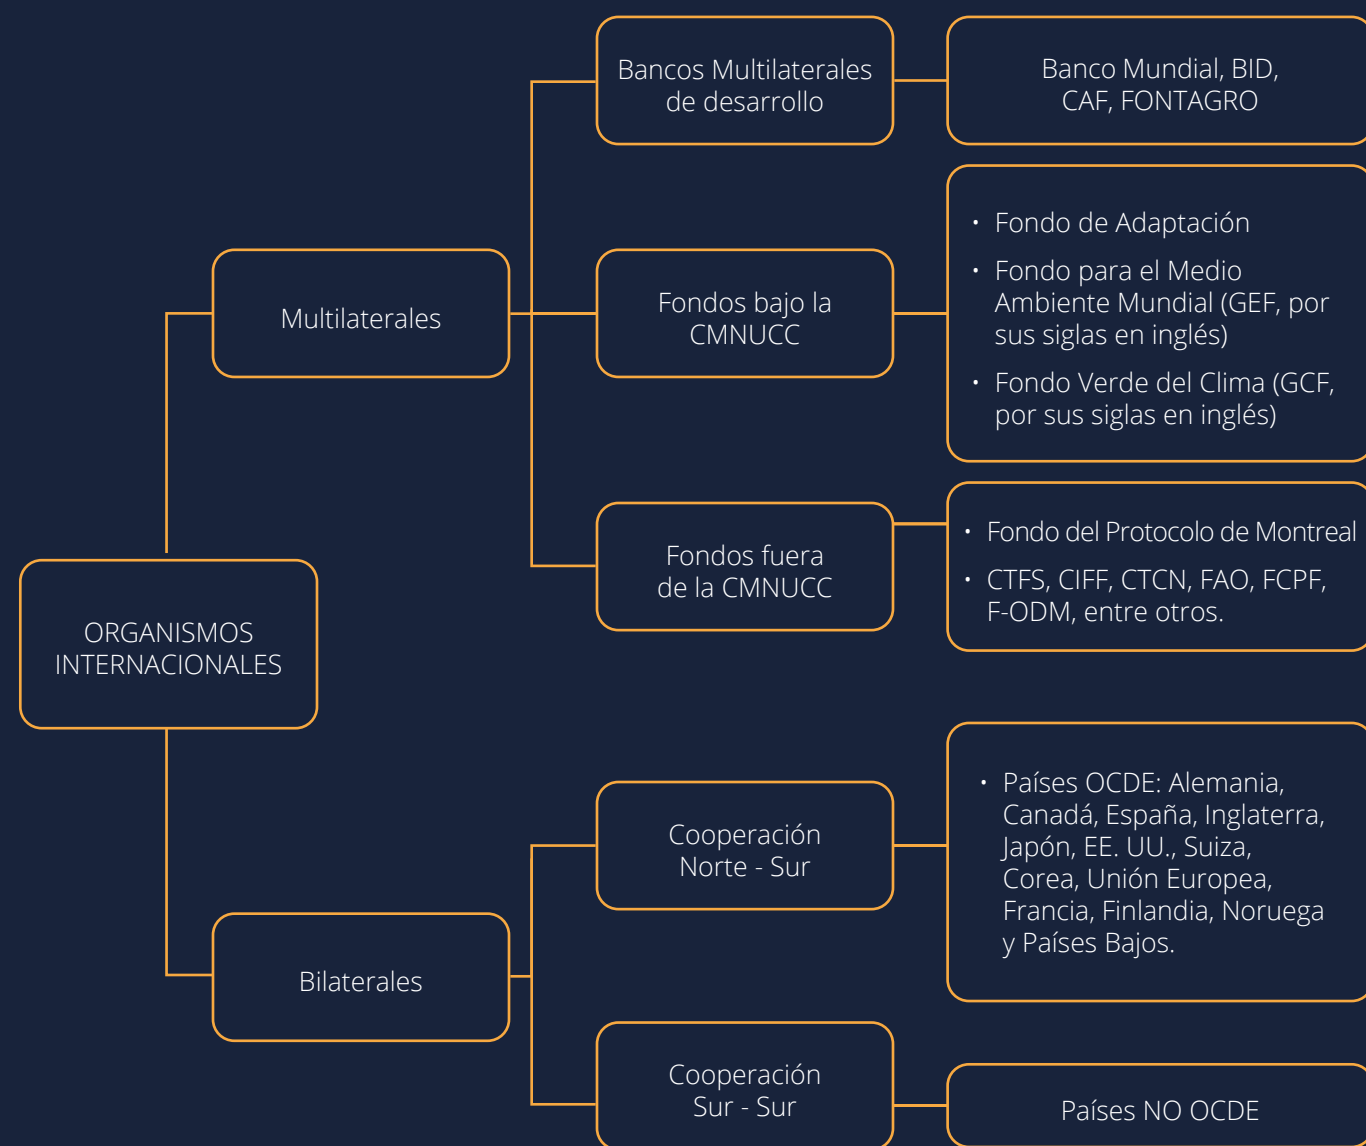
ORGANISMOS INTERNACIONALES

Multilaterales

Bancos Multilaterales de desarrollo

Banco Mundial, BID, CAF, FONTAGRO

Fondos bajo la CMNUCC

• Fondo de Adaptación
• Fondo para el Medio Ambiente Mundial (GEF, por sus siglas en inglés)
• Fondo Verde del Clima (GCF, por sus siglas en inglés)

Fondos fuera de la CMNUCC

• Fondo del Protocolo de Montreal
• CTFS, CIFF, CTCN, FAO, FCPF, F-ODM, entre otros.

Bilaterales

Cooperación Norte - Sur

• Países OCDE: Alemania, Canadá, España, Inglaterra, Japón, EE. UU., Suiza, Corea, Unión Europea, Francia, Finlandia, Noruega y Países Bajos.

Cooperación Sur - Sur

Países NO OCDE